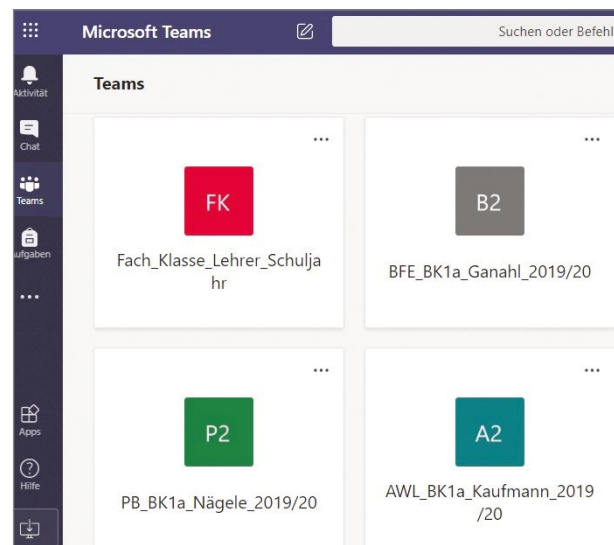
Microsoft Teams

Suchen oder Befehl

Aktivität

Chat

Teams

ufgaben

...

Apps

Hilfe

Teams

...

FK

Fach_Klasse_Lehrer_Schuljahr

...

B2

BFE_BK1a_Ganahl_2019/20

...

P2

PB_BK1a_Nägele_2019/20

...

A2

AWL_BK1a_Kaufmann_2019/20